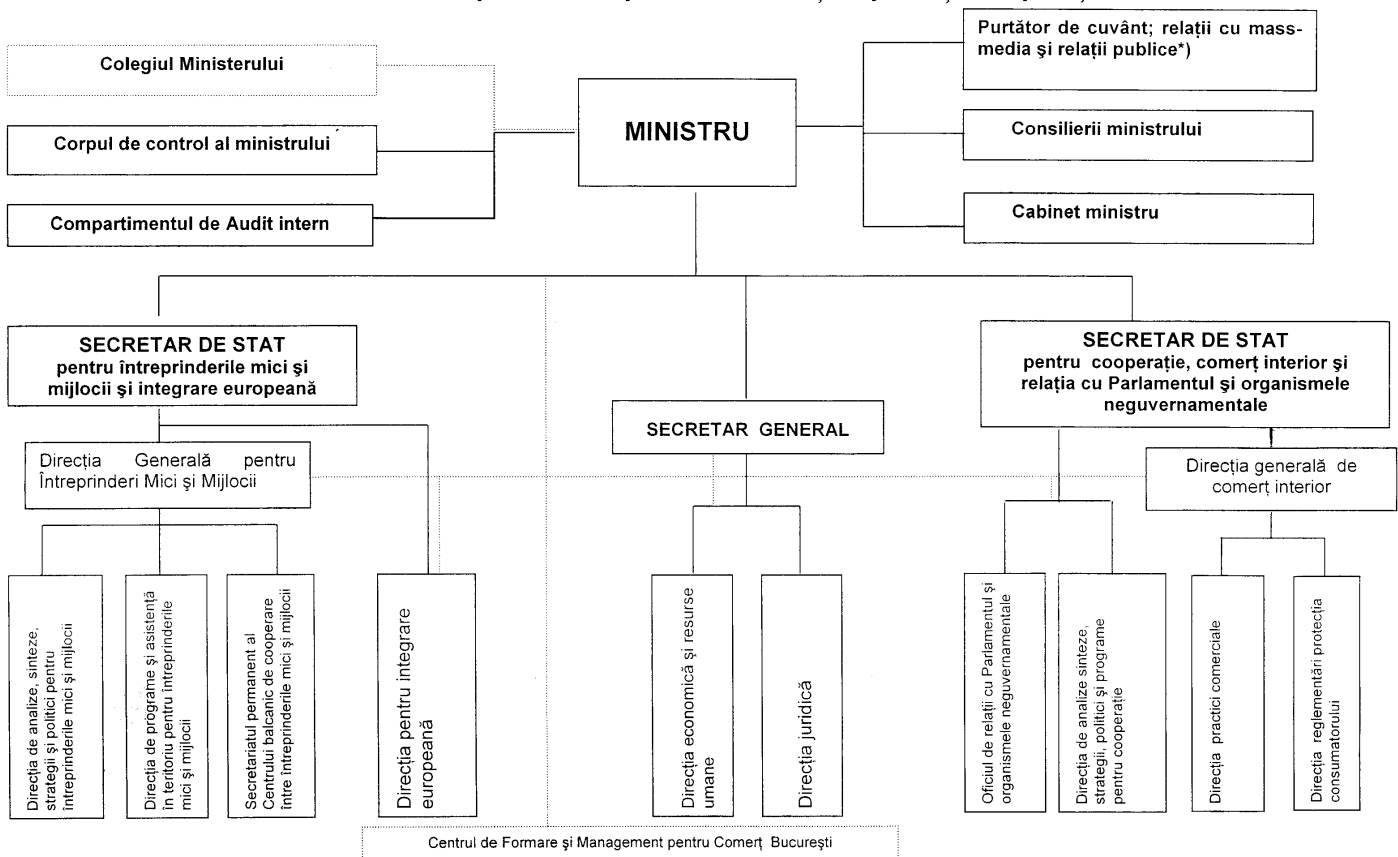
Colegiul Ministerului

Corpul de control al ministrului

Compartimentul de Audit intern

MINISTRU

Purtător de cuvânt; relaţii cu mass-media şi relaţii publice*)

Consilierii ministrului

Cabinet ministru

SECRETAR DE STAT
pentru întreprinderile mici şi mijlocii şi integrare europeană

Direcţia Generală pentru Întreprinderi Mici şi Mijlocii

Direcţia de analize, sinteze, strategii şi politici pentru întreprinderile mici şi mijlocii

Direcţia de programe şi asistenţă în teritoriu pentru întreprinderile mici şi mijlocii

Secretariatul permanent al Centrului balcanic de cooperare între întreprinderile mici şi mijlocii

Direcţia pentru integrare europeană

SECRETAR GENERAL

Direcţia economică şi resurse umane

Direcţia juridică

SECRETAR DE STAT
pentru cooperaţie, comerţ interior şi relaţia cu Parlamentul şi organismele neguvernamentale

Direcţia generală de comerţ interior

Oficiul de relaţii cu Parlamentul şi organismele neguvernamentale

Direcţia de analize sinteze, strategii, politici şi programe pentru cooperaţie

Direcţia practici comerciale

Direcţia reglementări protecţia consumatorului

Centrul de Formare şi Management pentru Comerţ Bucureşti